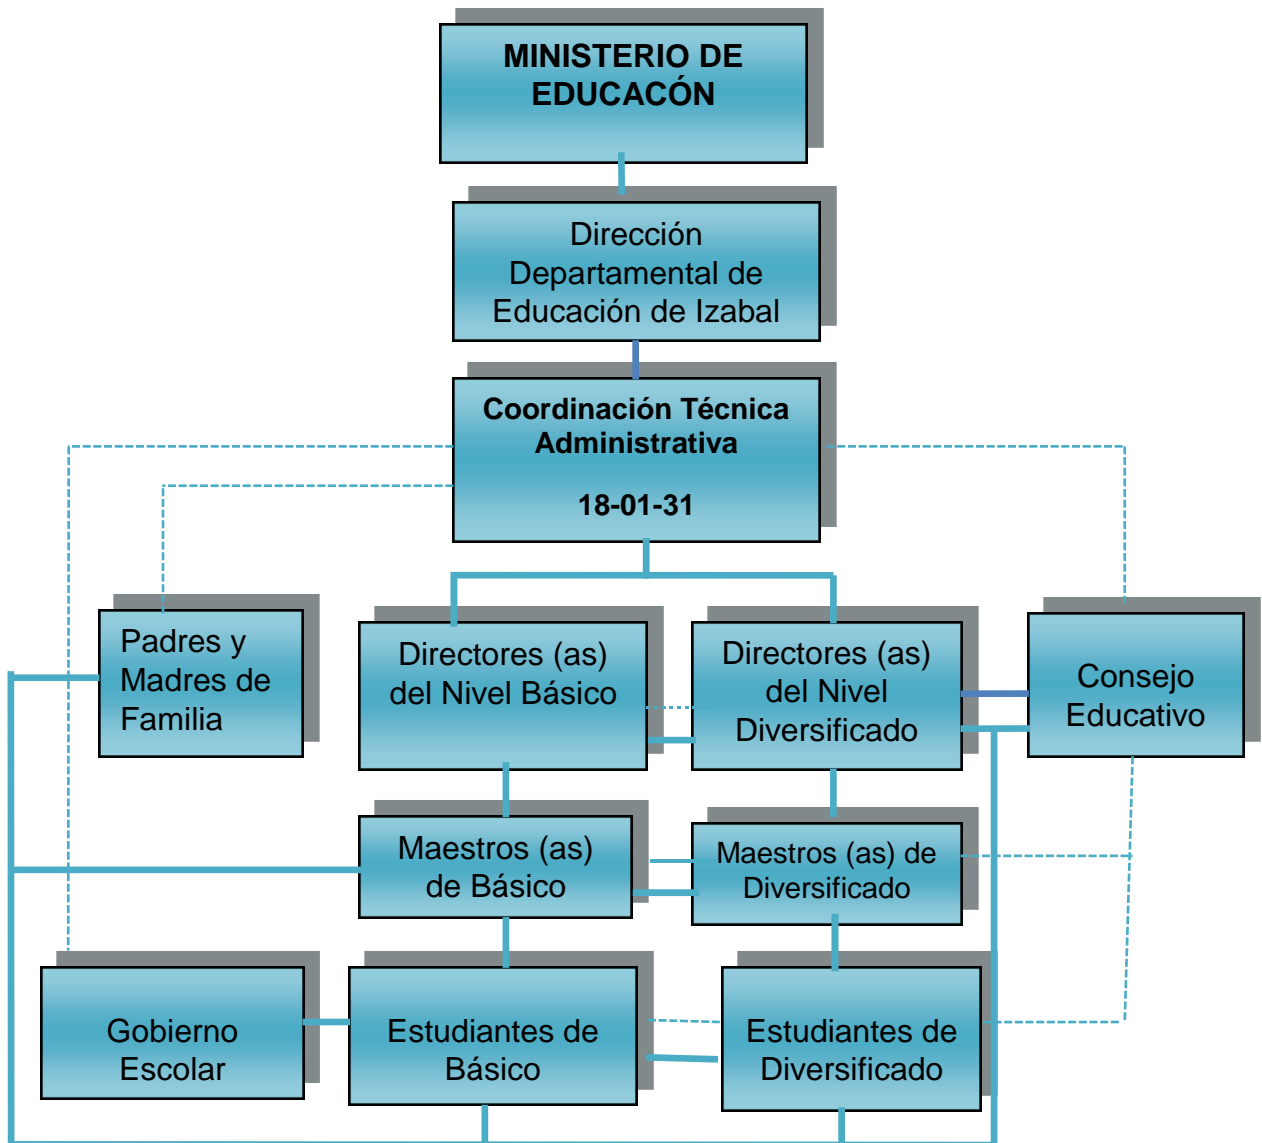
MINISTERIO DE EDUCACÓN

Dirección Departamental de Educación de Izabal

Coordinación Técnica Administrativa

18-01-31

Padres y Madres de Familia

Directores (as) del Nivel Básico

Directores (as) del Nivel Diversificado

Consejo Educativo

Maestros (as) de Básico

Maestros (as) de Diversificado

Gobierno Escolar

Estudiantes de Básico

Estudiantes de Diversificado